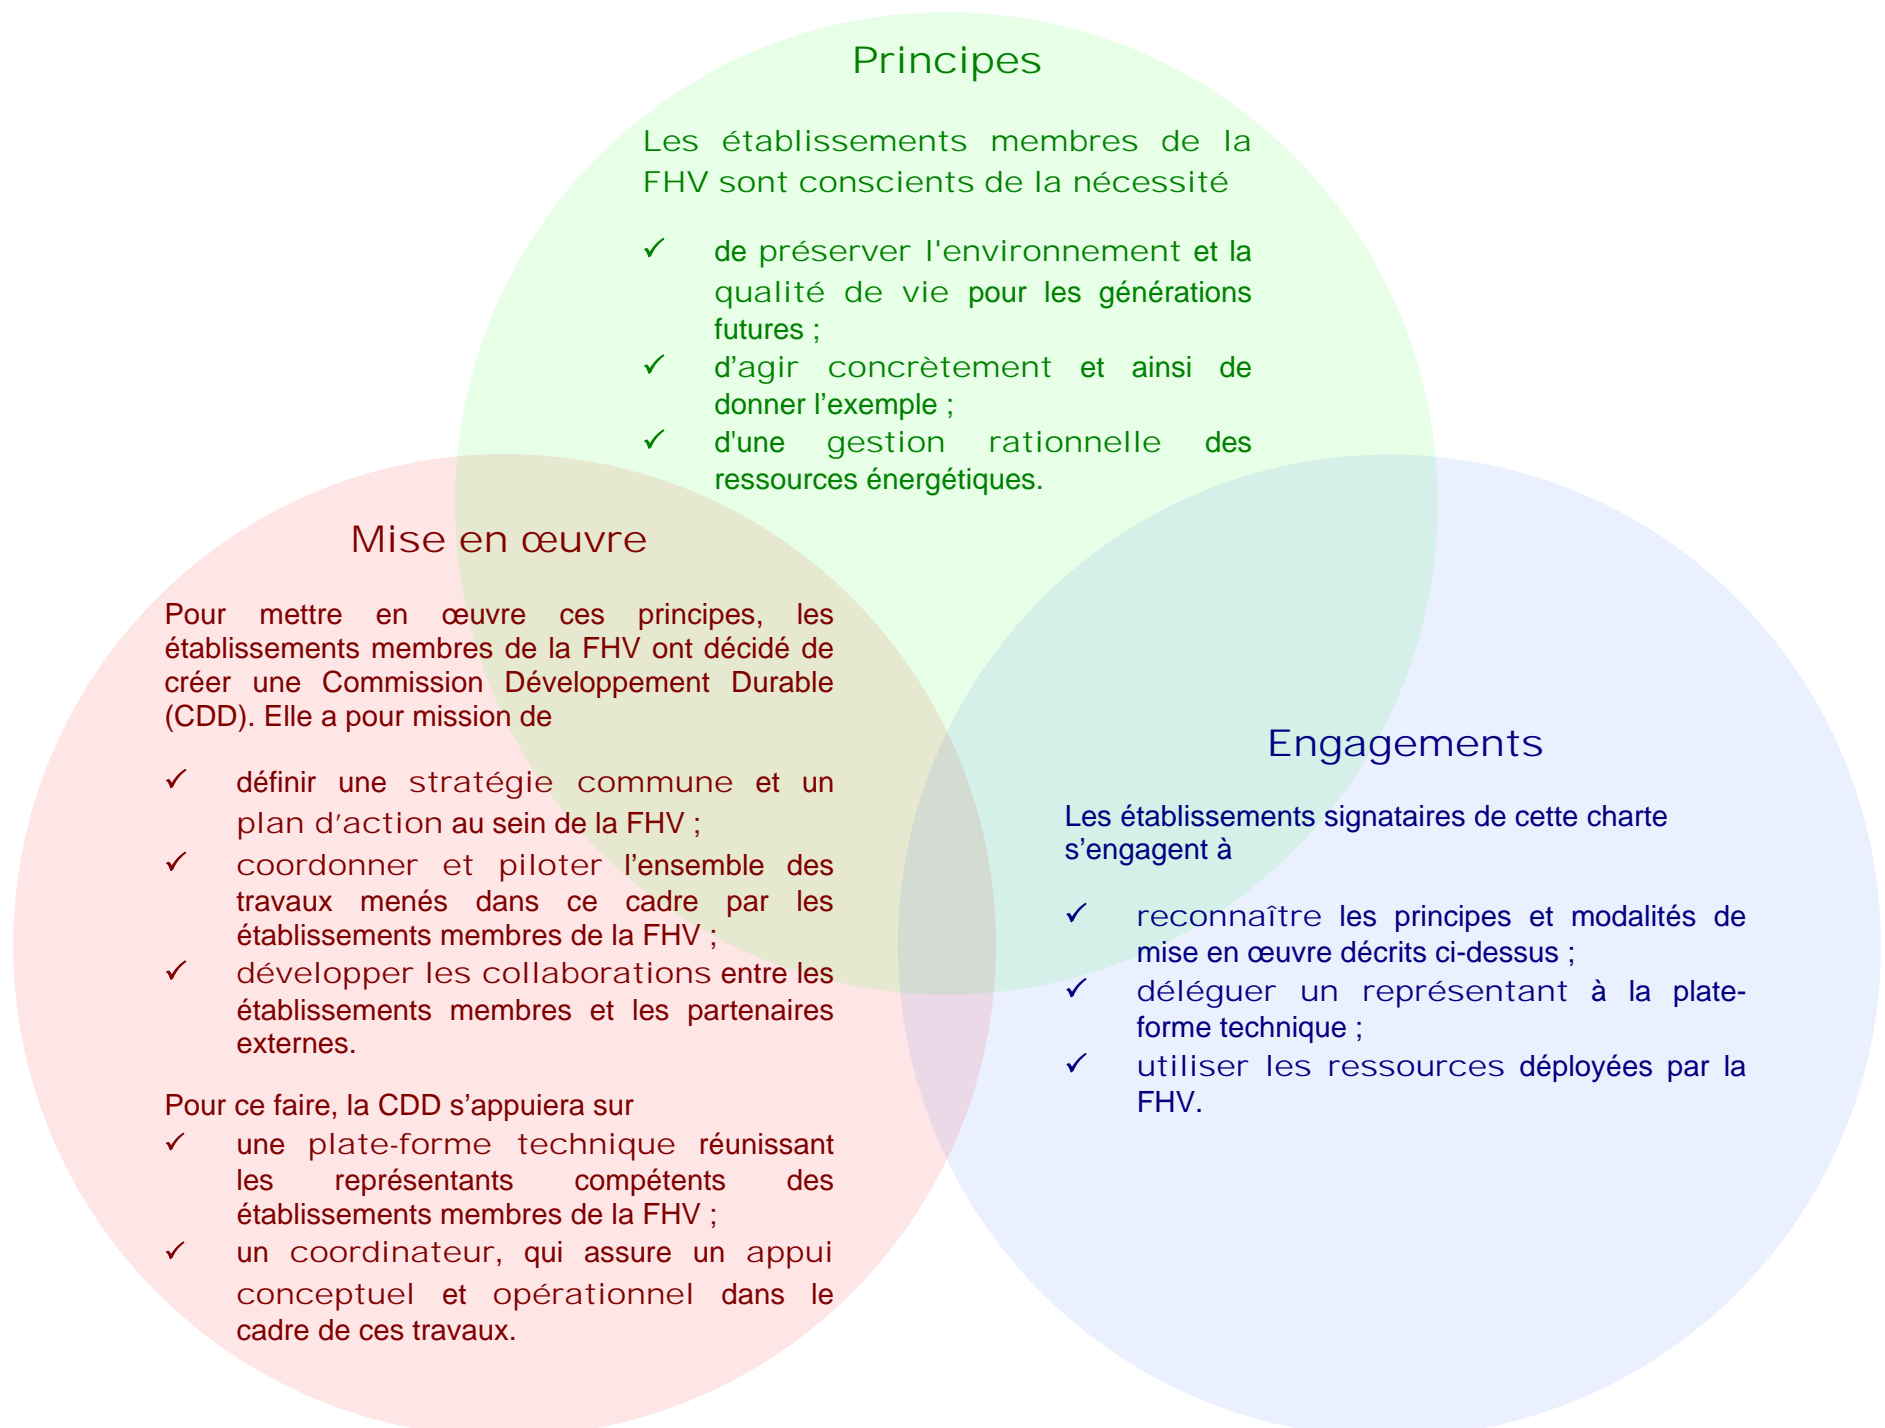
Principes

Les établissements membres de la FHV sont conscients de la nécessité

✓ de préserver l'environnement et la qualité de vie pour les générations futures ;
✓ d’agir concrètement et ainsi de donner l’exemple ;
✓ d'une gestion rationnelle des ressources énergétiques.

Mise en œuvre

Pour mettre en œuvre ces principes, les établissements membres de la FHV ont décidé de créer une Commission Développement Durable (CDD). Elle a pour mission de

✓ définir une stratégie commune et un plan d’action au sein de la FHV ;
✓ coordonner et piloter l’ensemble des travaux menés dans ce cadre par les établissements membres de la FHV ;
✓ développer les collaborations entre les établissements membres et les partenaires externes.

Pour ce faire, la CDD s’appuiera sur
✓ une plate-forme technique réunissant les représentants compétents des établissements membres de la FHV ;
✓ un coordinateur, qui assure un appui conceptuel et opérationnel dans le cadre de ces travaux.

Engagements

Les établissements signataires de cette charte s’engagent à

✓ reconnaître les principes et modalités de mise en œuvre décrits ci-dessus ;
✓ déléguer un représentant à la plate-forme technique ;
✓ utiliser les ressources déployées par la FHV.